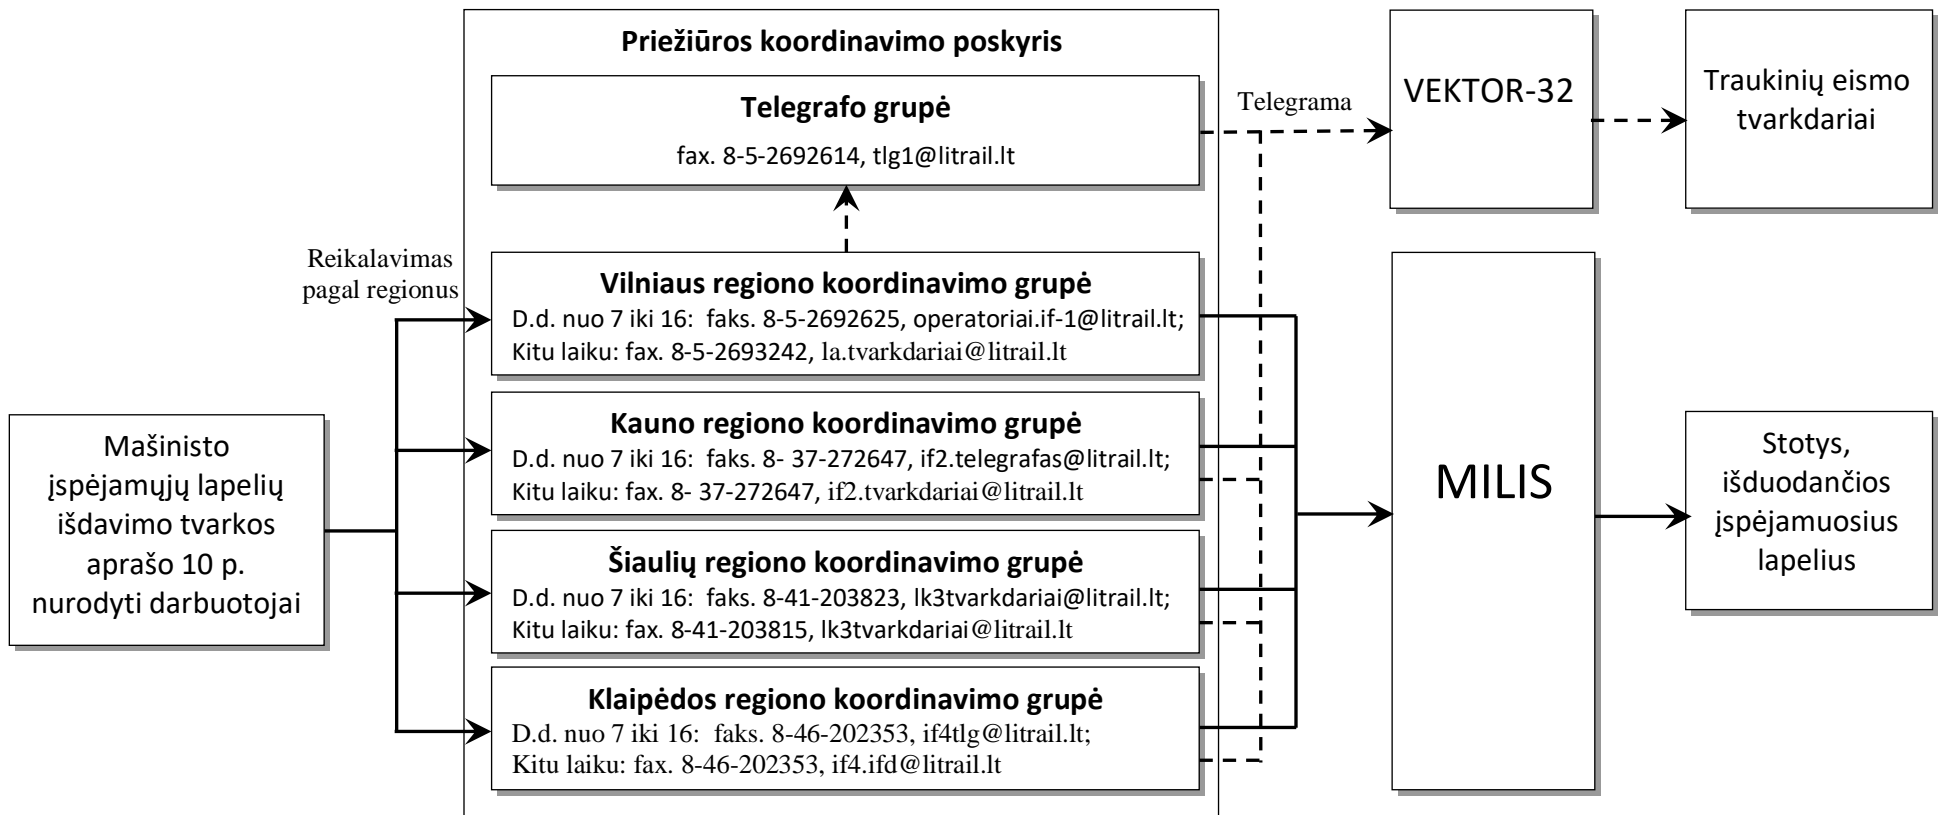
Mašinisto įspėjamųjų lapelių išdavimo tvarkos aprašo 10 p. nurodyti darbuotojai

Reikalavimas pagal regionus

Priežiūros koordinavimo poskyris

Telegrafo grupė
fax. 8-5-2692614, tlg1@litrail.lt

Vilniaus regiono koordinavimo grupė
D.d. nuo 7 iki 16: faks. 8-5-2692625, operatoriai.if-1@litrail.lt;
Kitu laiku: fax. 8-5-2693242, la.tvarkdariai@litrail.lt

Kauno regiono koordinavimo grupė
D.d. nuo 7 iki 16: faks. 8- 37-272647, if2.telegrafas@litrail.lt;
Kitu laiku: fax. 8- 37-272647, if2.tvarkdariai@litrail.lt

Šiaulių regiono koordinavimo grupė
D.d. nuo 7 iki 16: faks. 8-41-203823, lk3tvarkdariai@litrail.lt;
Kitu laiku: fax. 8-41-203815, lk3tvarkdariai@litrail.lt

Klaipėdos regiono koordinavimo grupė
D.d. nuo 7 iki 16: faks. 8-46-202353, if4tlg@litrail.lt;
Kitu laiku: fax. 8-46-202353, if4.ifd@litrail.lt

Telegrama

VEKTOR-32

Traukinių eismo tvarkdariai

MILIS

Stotys, išduodančios įspėjamuosius lapelius